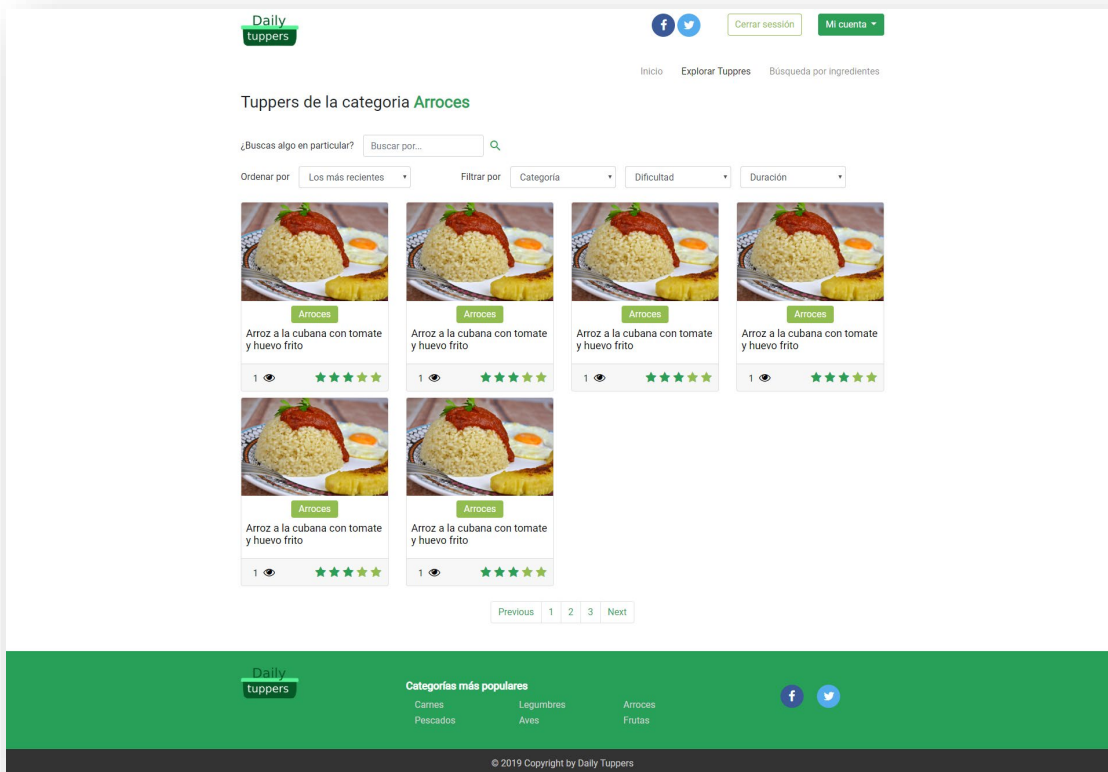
Daily
tuppers

Cerrar session
Mi cuenta

Inicio Explorar Tuppres Búsqueda por ingredientes

Tuppers de la categoria Arroces

¿Buscas algo en particular? Buscar por...

Ordenar por Los más recientes
Filtrar por Categoría Dificultad Duración

Arroces
Arroz a la cubana con tomate y huevo frito
1

Arroces
Arroz a la cubana con tomate y huevo frito
1

Arroces
Arroz a la cubana con tomate y huevo frito
1

Arroces
Arroz a la cubana con tomate y huevo frito
1

Arroces
Arroz a la cubana con tomate y huevo frito
1

Arroces
Arroz a la cubana con tomate y huevo frito
1

Previous 1 2 3 Next

Daily
tuppers

Categorías más populares
Carnes
Pescados
Legumbres
Aves
Arroces
Frutas

© 2019 Copyright by Daily Tuppers